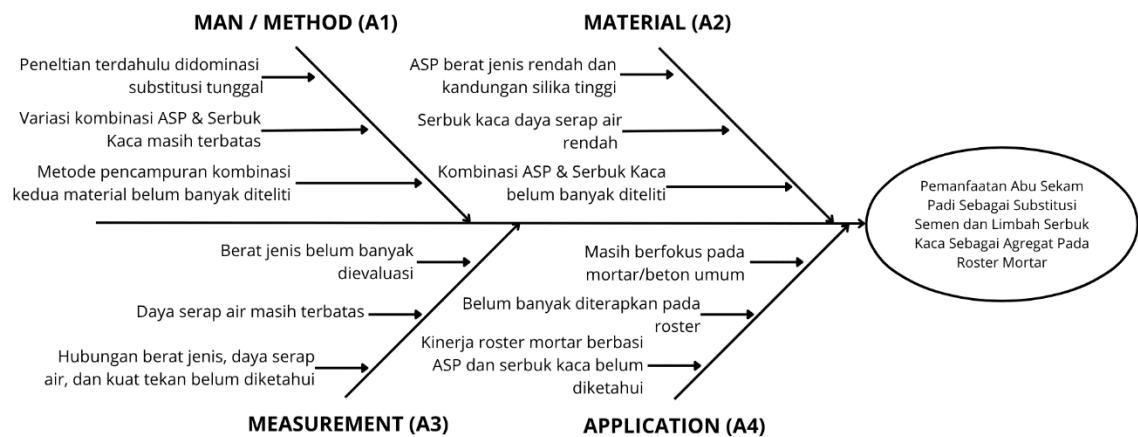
MAN / METHOD (A1)

Peneltian terdahulu didominasi substitusi tunggal

Variasi kombinasi ASP & Serbuk Kaca masih terbatas

Metode pencampuran kombinasi kedua material belum banyak diteliti

MATERIAL (A2)

ASP berat jenis rendah dan kandungan silika tinggi

Serbuk kaca daya serap air rendah

Kombinasi ASP & Serbuk Kaca belum banyak diteliti

Pemanfaatan Abu Sekam Padi Sebagai Substitusi Semen dan Limbah Serbuk Kaca Sebagai Agregat Pada Roster Mortar

Berat jenis belum banyak dievaluasi

Daya serap air masih terbatas

Hubungan berat jenis, daya serap air, dan kuat tekan belum diketahui

MEASUREMENT (A3)

Masih berfokus pada mortar/beton umum

Belum banyak diterapkan pada roster

Kinerja roster mortar berbasi ASP dan serbuk kaca belum diketahui

APPLICATION (A4)